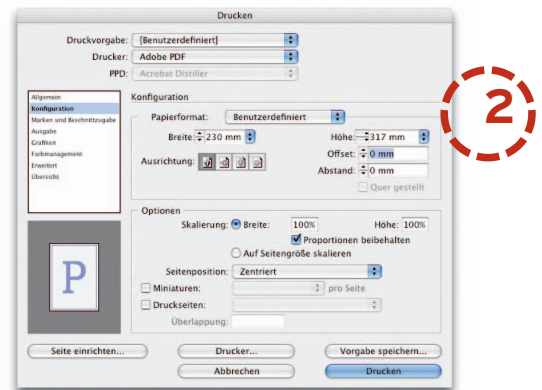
Drucken

Druckvorgabe: [Benutzerdefiniert]

Drucker: Adobe PDF

PPD: Acrobat Distiller

Allgemein
Konfiguration
Marken und Beschnittzugabe
Ausgabe
Grafiken
Farbmanagement
Erweitert
Übersicht

Konfiguration

Papierformat: Benutzerdefiniert

Breite: 230 mm

Höhe: 317 mm

Offset: 0 mm

Ausrichtung:

Abstand: 0 mm

Quer gestellt

Optionen

Skalierung: Breite: 100%

Höhe: 100%

Proportionen beibehalten

Auf Seitengröße skalieren

Seitenposition: Zentriert

Miniaturen: pro Seite

Druckseiten:

Überlappung:

P

2

Seite einrichten...

Drucker...

Vorgabe speichern...

Abbrechen

Drucken